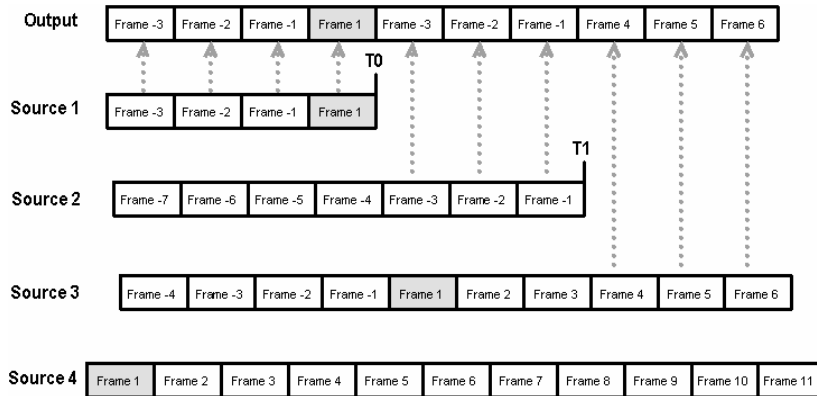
| Output | Frame -3 | Frame -2 | Frame -1 | Frame 1 | Frame -3 | Frame -2 | Frame -1 | Frame 4 | Frame 5 | Frame 6 |
|---|---|---|---|---|---|---|---|---|---|---|

T0

| Source 1 | Frame -3 | Frame -2 | Frame -1 | Frame 1 |
|---|---|---|---|---|

T1

| Source 2 | Frame -7 | Frame -6 | Frame -5 | Frame -4 | Frame -3 | Frame -2 | Frame -1 |
|---|---|---|---|---|---|---|---|

| Source 3 | Frame -4 | Frame -3 | Frame -2 | Frame -1 | Frame 1 | Frame 2 | Frame 3 | Frame 4 | Frame 5 | Frame 6 |
|---|---|---|---|---|---|---|---|---|---|---|

| Source 4 | Frame 1 | Frame 2 | Frame 3 | Frame 4 | Frame 5 | Frame 6 | Frame 7 | Frame 8 | Frame 9 | Frame 10 | Frame 11 |
|---|---|---|---|---|---|---|---|---|---|---|---|